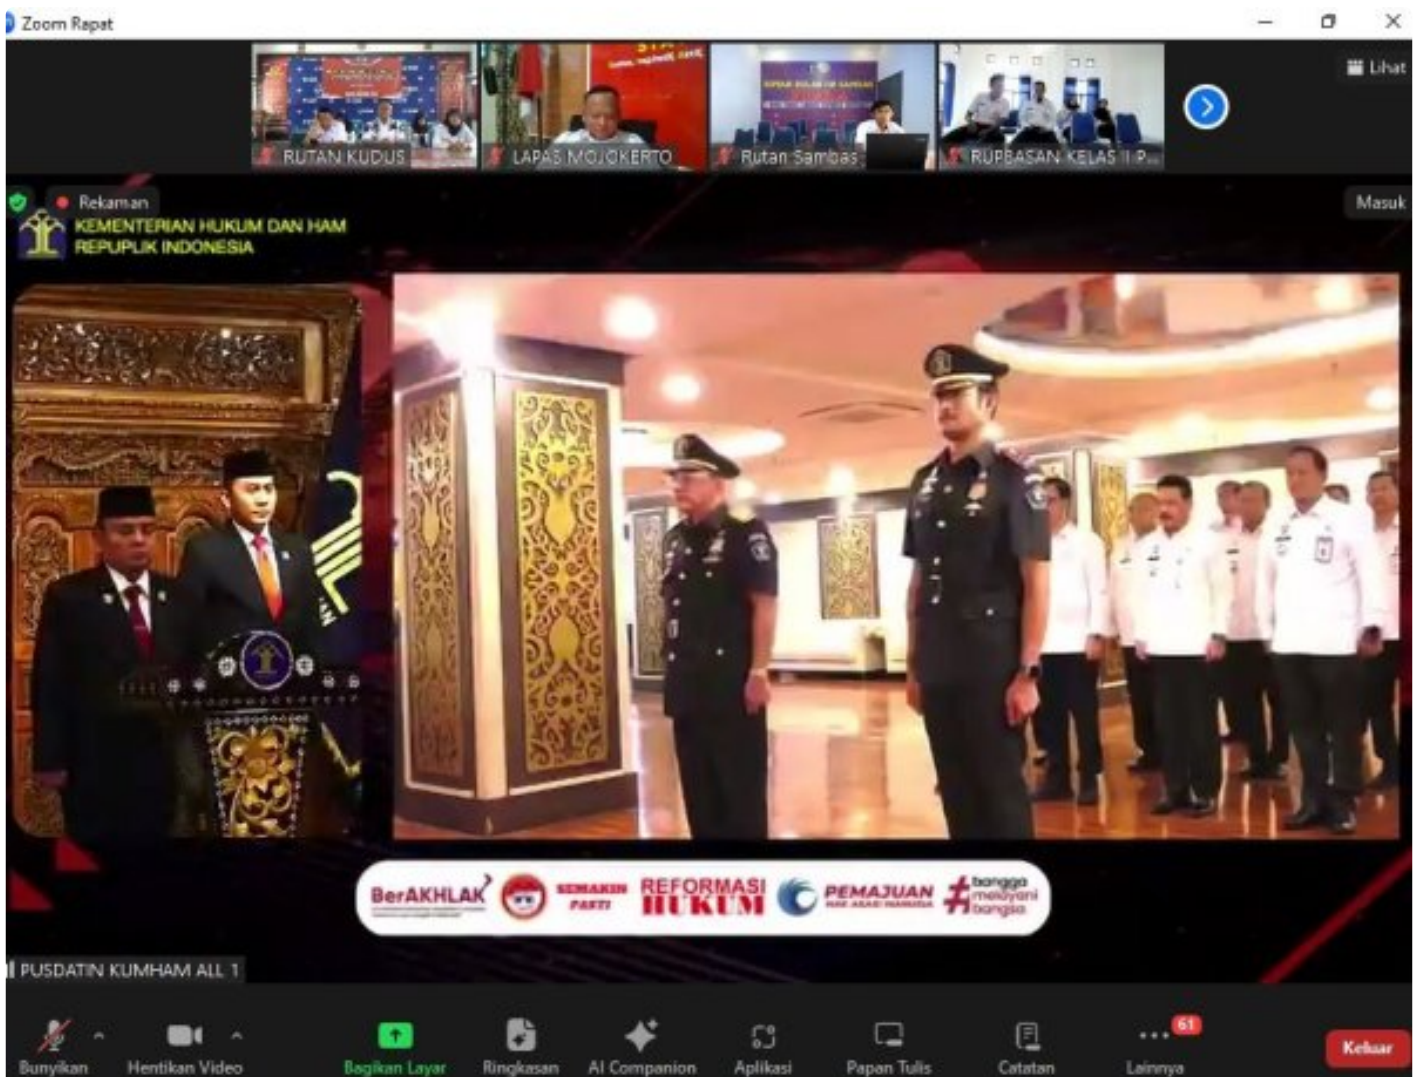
Zoom Rapat

Lihat

RUTAN KUDUS

LAPAS MOJOKERTO

Rutan Sambas

RUPBASAN KELAS II P...

Rekaman

Masuk

KEMENTERIAN HUKUM DAN HAM REPUPLIK INDONESIA

BerAKHLAK

SEMAKIN PASTI

REFORMASI HUKUM

PEMAJUAN HAK ASASI MANUSIA

#bangga melayani bangsa

PUSDATIN KUMHAM ALL 1

Bunyikan

Hentikan Video

Bagikan Layar

Ringkasan

AI Companion

Aplikasi

Papan Tulis

Catatan

61

Lainnya

Keluar